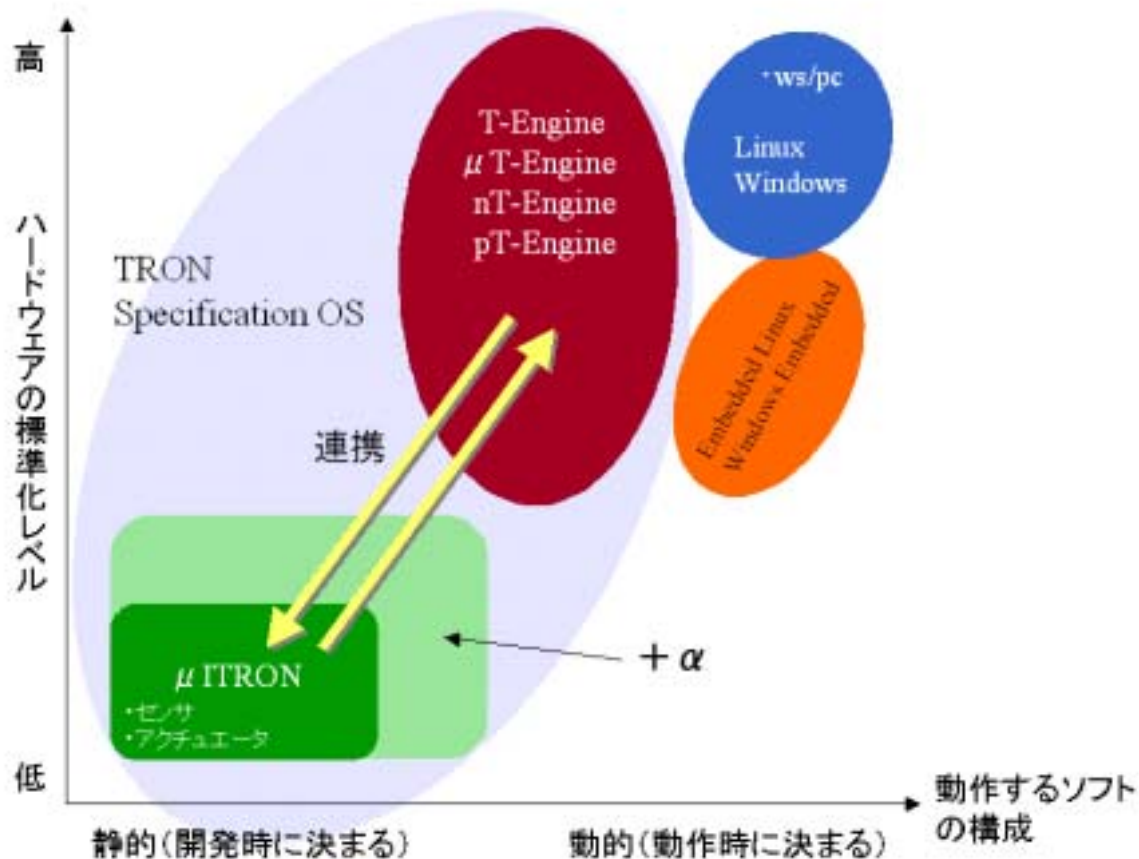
高

ハードウェアの標準化レベル

低

TRON Specification OS

T-Engine
$\mu$ T-Engine
nT-Engine
pT-Engine

・ws/pc

Linux
Windows

Embedded Linux
Windows Embedded

連携

$\mu$ ITRON
・センサ
・アクチュエータ

$+\alpha$

動作するソフトの構成

静的(開発時に決まる)

動的(動作時に決まる)